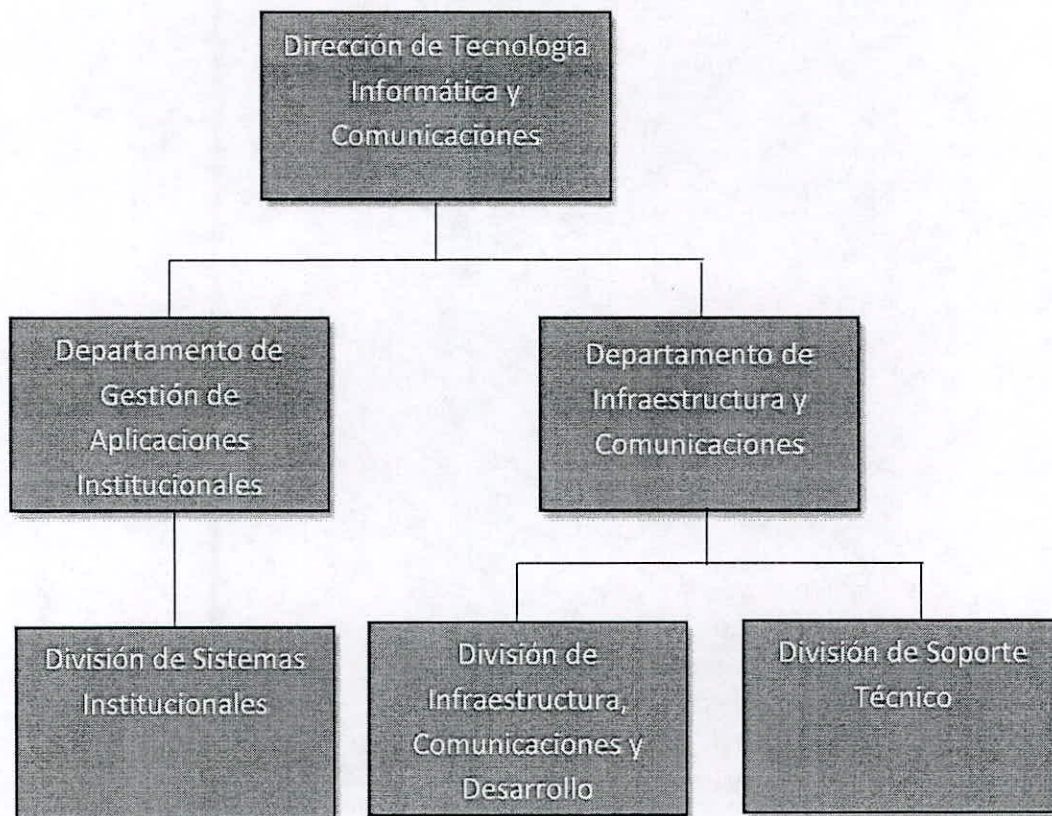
Dirección de Tecnología Informática y Comunicaciones

Departamento de Gestión de Aplicaciones Institucionales

Departamento de Infraestructura y Comunicaciones

División de Sistemas Institucionales

División de Infraestructura, Comunicaciones y Desarrollo

División de Soporte Técnico